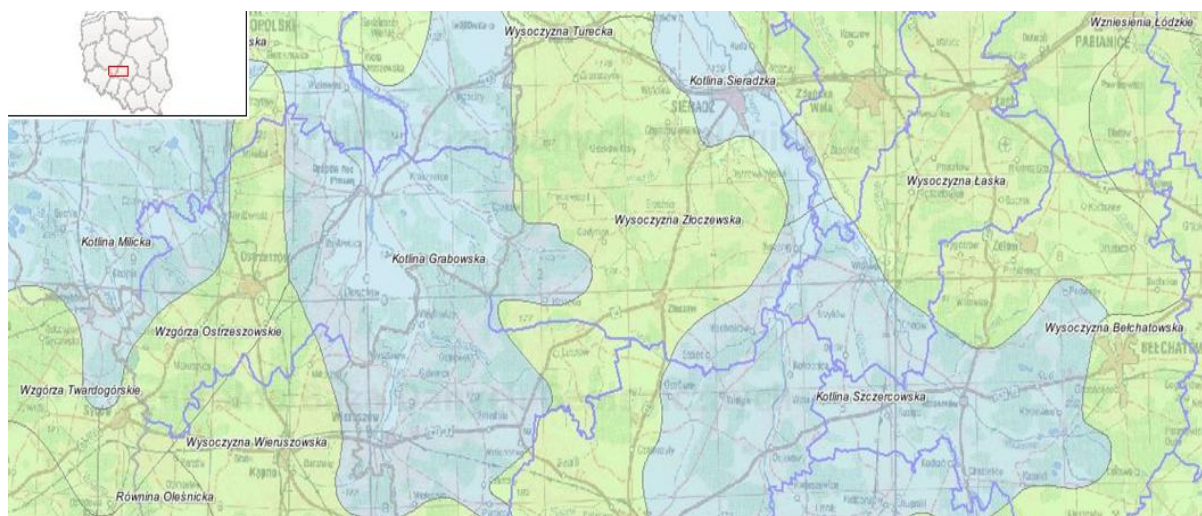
Wysoczyzna Turecka

Wzniesienia Łódzkie

Kotlina Sieradzka

SIERADZ

PABIANICE

Wysoczyzna Łaska

Wysoczyzna Złoczewska

Kotlina Milicka

Kotlina Grabowska

Wzgórza Ostrzeszowskie

Wysoczyzna Bełchatowska

BEŁCHATÓW

Wzgórza Twardogórskie

Kotlina Szczercowska

Wysoczyzna Wieruszowska

Równina Oleśnicka